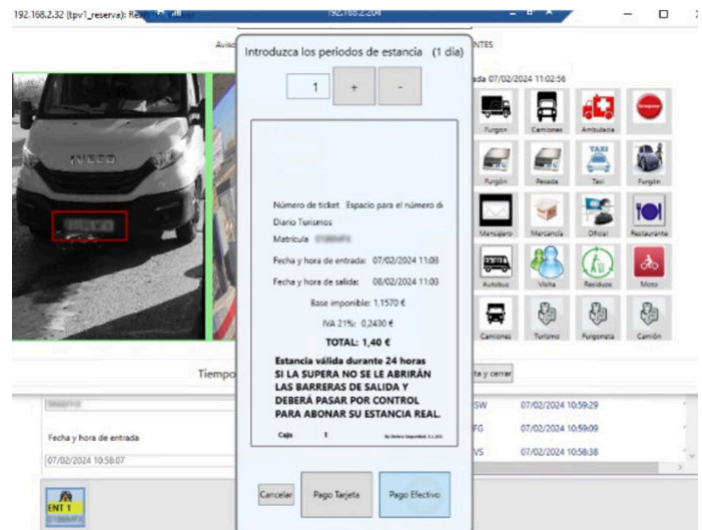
192.168.2.32 (tpv1_reserva): Re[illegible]

192.168.2.204

Avis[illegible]

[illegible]NTES

Introduzca los periodos de estancia (1 día)

1

+

-

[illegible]da 07/02/2024 11:02:56

Furgón

Camiones

Ambulacia

Furgón

Pesada

Taxi

Furgón

Mensajero

Mercancia

Oficial

Restaurante

Autobus

Visita

Residuos

Moto

Camiones

Turismo

Furgoneta

Camión

IVECO

Número de ticket Espacio para el número d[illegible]

Diario Turismos

Matricula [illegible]

Fecha y hora de entrada: 07/02/2024 11:03

Fecha y hora de salida: 08/02/2024 11:03

Base imponible: 1,1570 €

IVA 21%: 0,2430 €

TOTAL: 1,40 €

Estancia válida durante 24 horas
SI LA SUPERA NO SE LE ABRIRÁN
LAS BARRERAS DE SALIDA Y
DEBERÁ PASAR POR CONTROL
PARA ABONAR SU ESTANCIA REAL.

Caja 1 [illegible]

Tiempo

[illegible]ta y cerrar

Fecha y hora de entrada

07/02/2024 10:58:07

SW 07/02/2024 10:59:29

FG 07/02/2024 10:59:09

VS 07/02/2024 10:58:38

Cancelar

Pago Tarjeta

Pago Efectivo

ENT 1